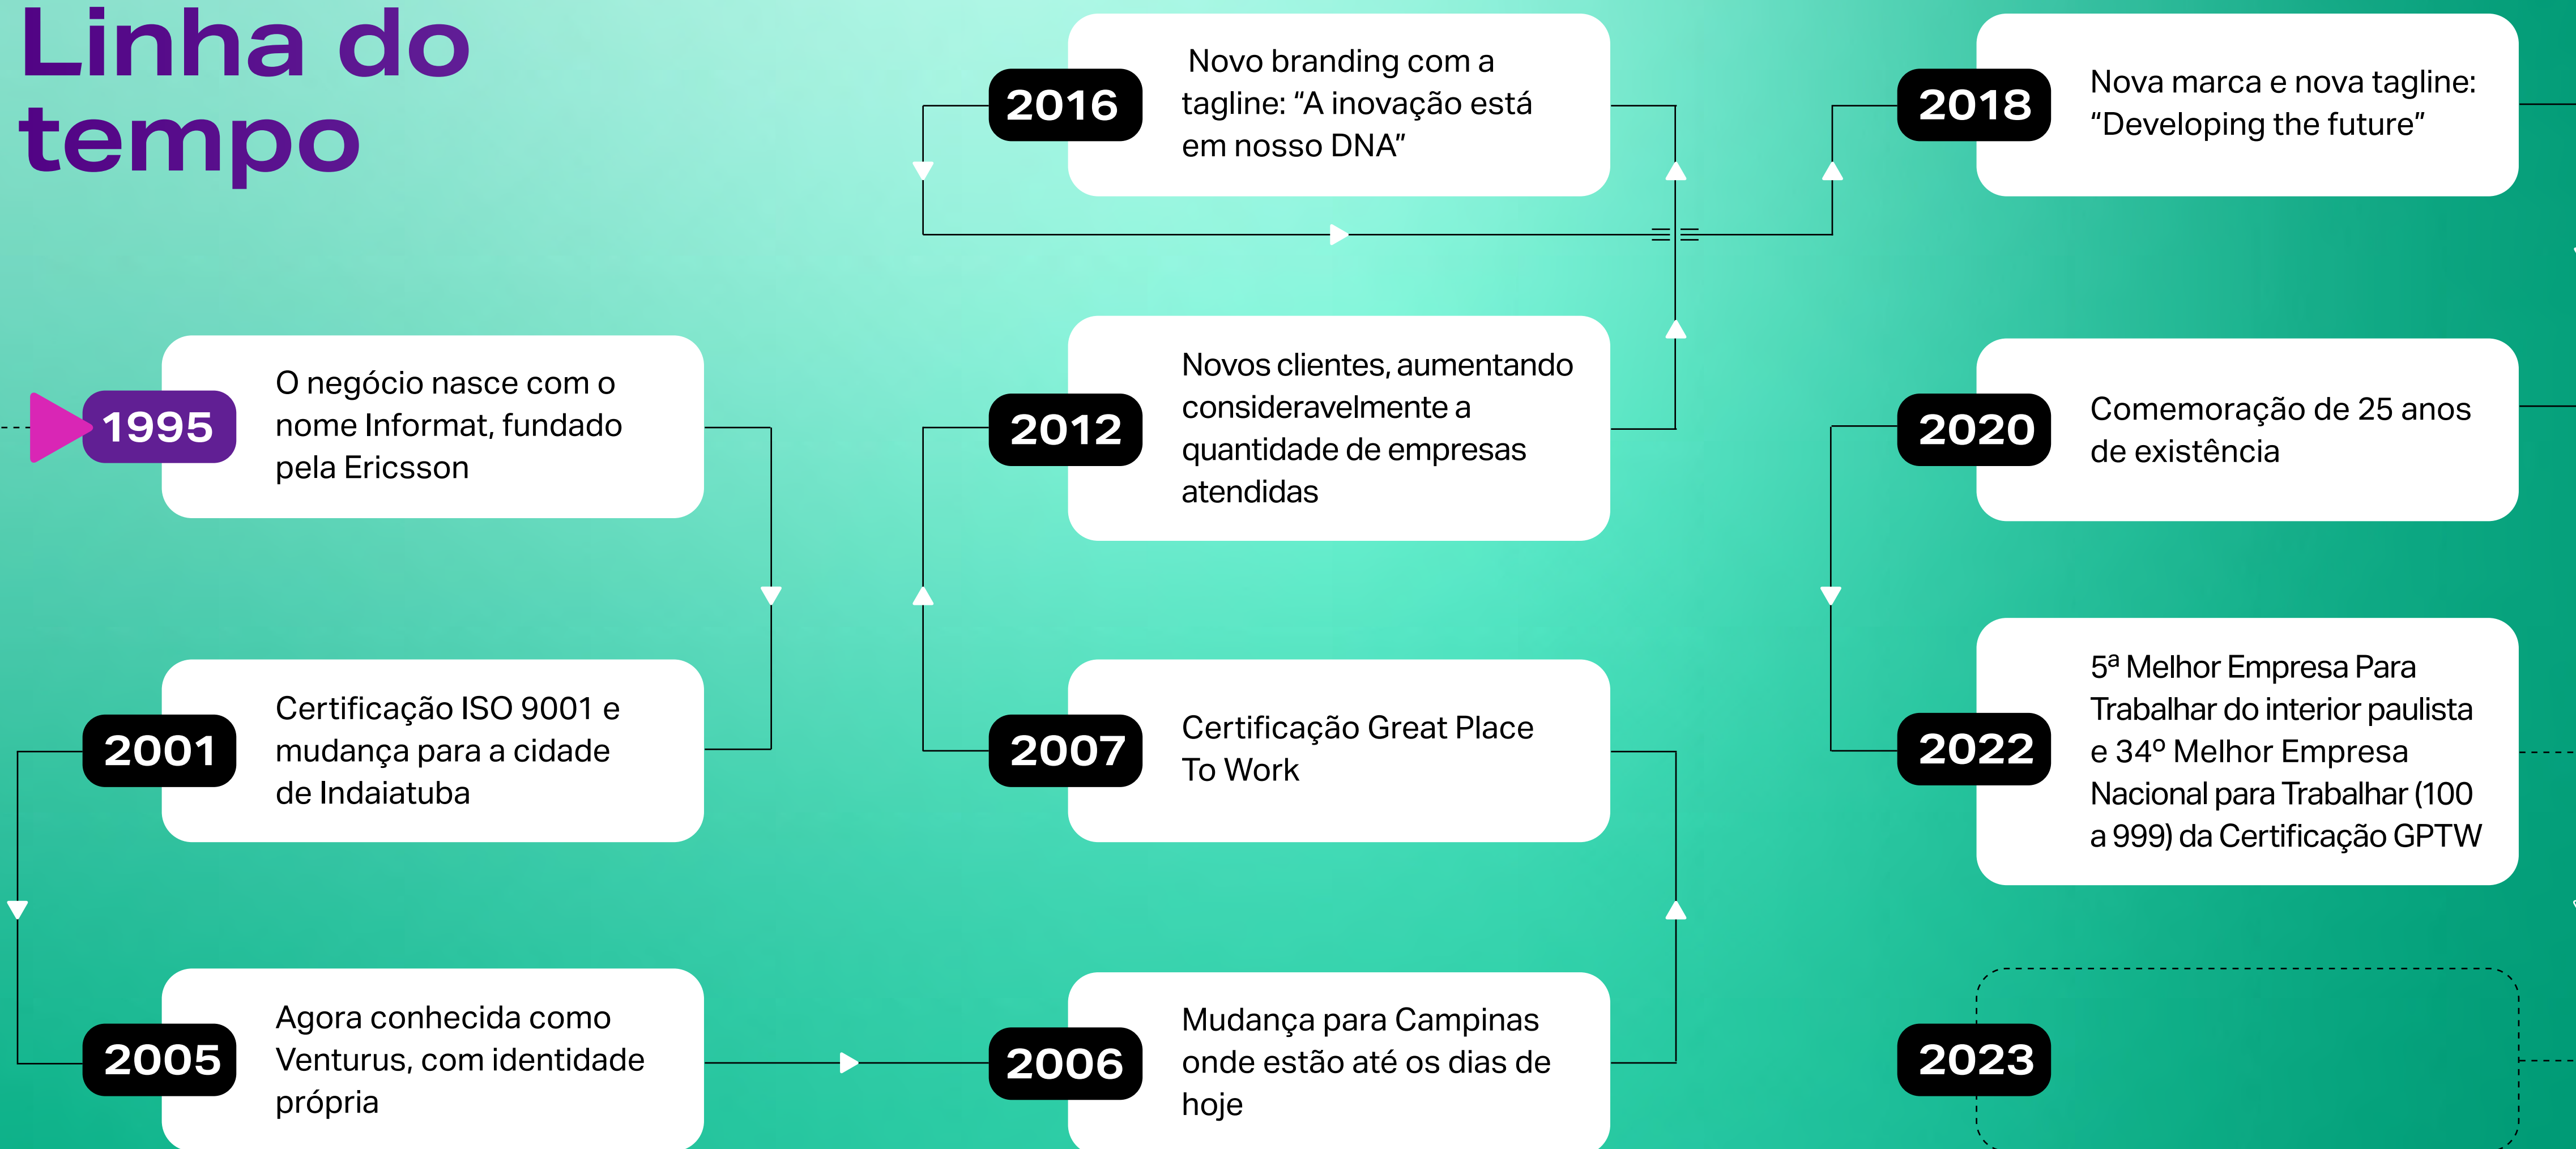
Linha do tempo

1995
O negócio nasce com o nome Informat, fundado pela Ericsson

2001
Certificação ISO 9001 e mudança para a cidade de Indaiatuba

2005
Agora conhecida como Venturus, com identidade própria

2006
Mudança para Campinas onde estão até os dias de hoje

2007
Certificação Great Place To Work

2012
Novos clientes, aumentando consideravelmente a quantidade de empresas atendidas

2016
Novo branding com a tagline: "A inovação está em nosso DNA"

2018
Nova marca e nova tagline: "Developing the future"

2020
Comemoração de 25 anos de existência

2022
5ª Melhor Empresa Para Trabalhar do interior paulista e 34º Melhor Empresa Nacional para Trabalhar (100 a 999) da Certificação GPTW

2023